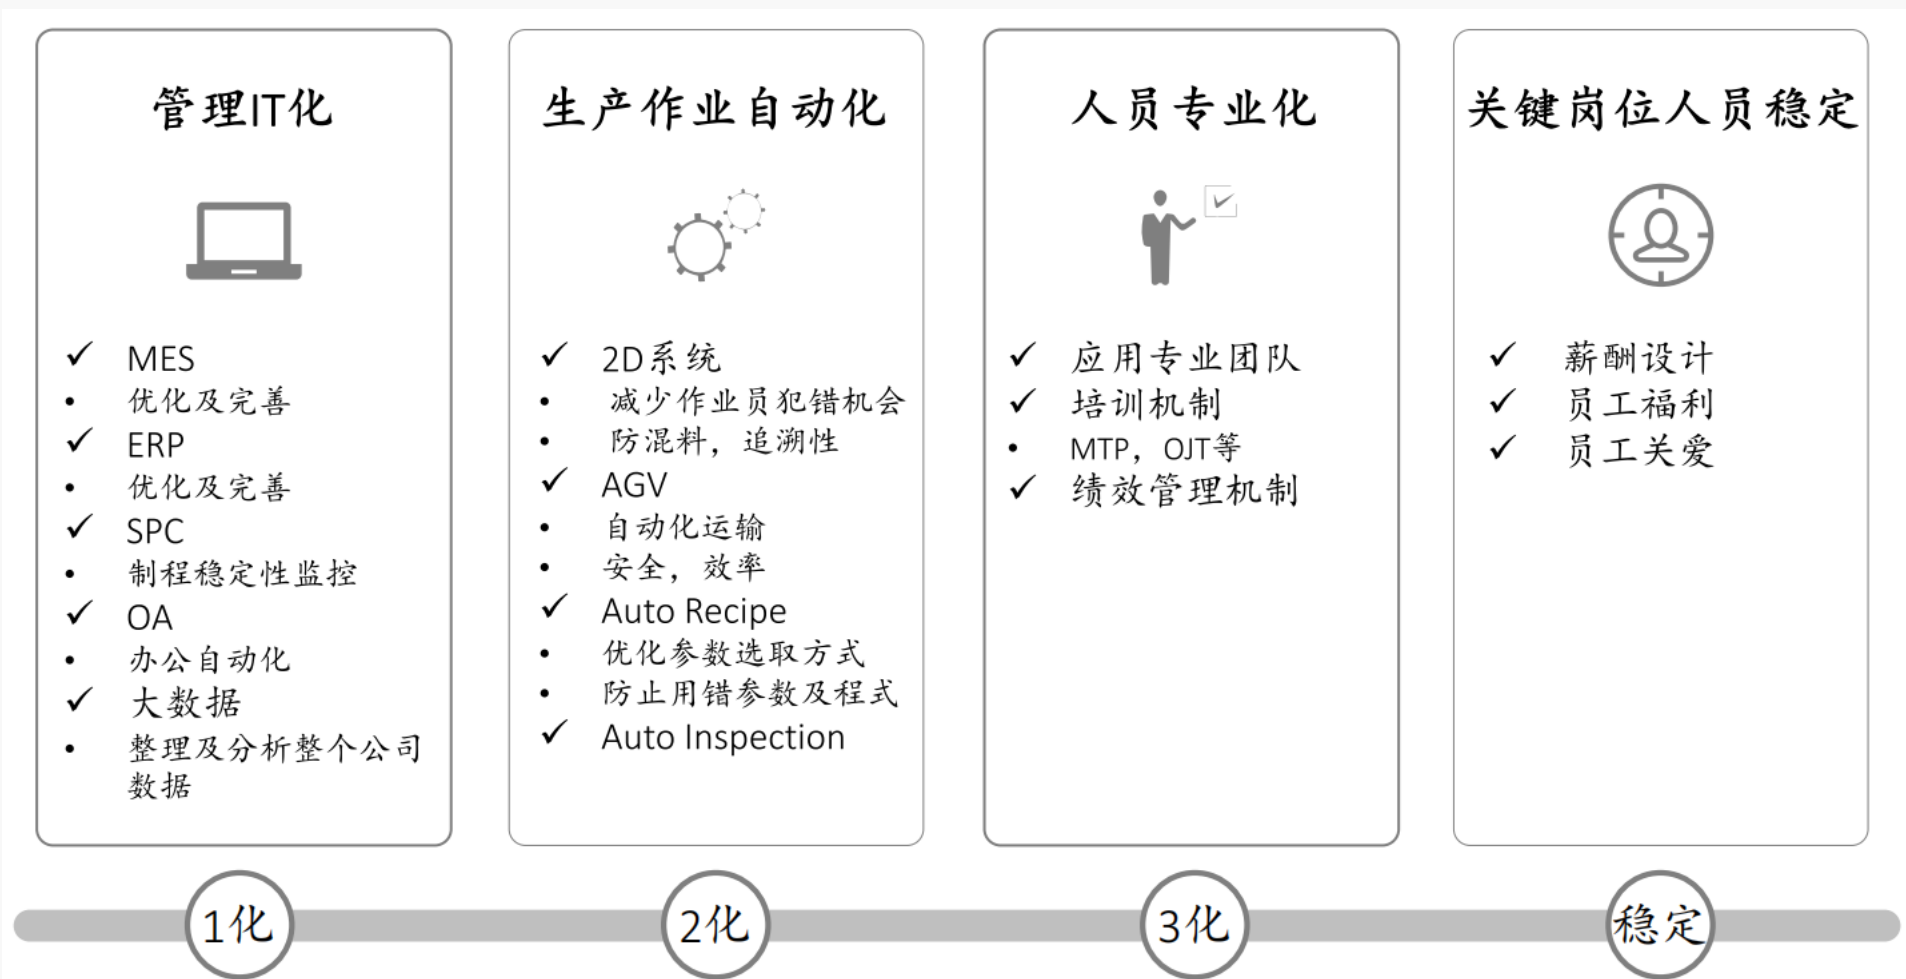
管理IT化

✓ MES
• 优化及完善
✓ ERP
• 优化及完善
✓ SPC
• 制程稳定性监控
✓ OA
• 办公自动化
✓ 大数据
• 整理及分析整个公司数据

生产作业自动化

✓ 2D系统
• 减少作业员犯错机会
• 防混料，追溯性
✓ AGV
• 自动化运输
• 安全，效率
✓ Auto Recipe
• 优化参数选取方式
• 防止用错参数及程式
✓ Auto Inspection

人员专业化

✓ 应用专业团队
✓ 培训机制
• MTP，OJT等
✓ 绩效管理机制

关键岗位人员稳定

✓ 薪酬设计
✓ 员工福利
✓ 员工关爱

1化

2化

3化

稳定